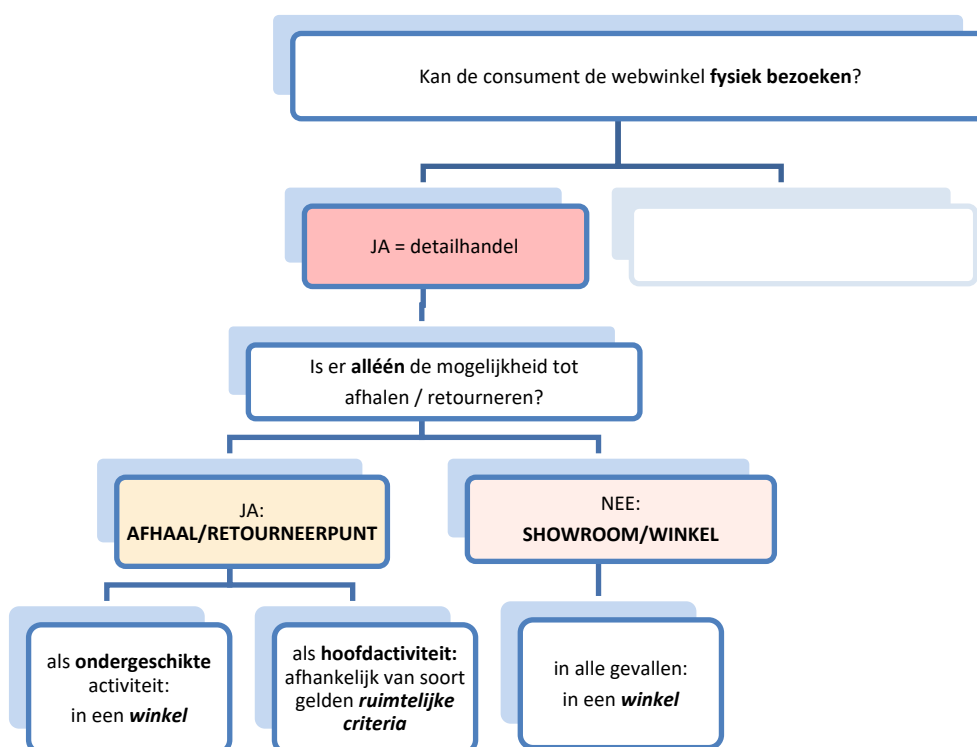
Kan de consument de webwinkel **fysiek bezoeken**?

JA = detailhandel

Is er **alléén** de mogelijkheid tot afhalen / retourneren?

JA: **AFHAAL/RETOURNEERPUNT**

NEE: **SHOWROOM/WINKEL**

als **ondergeschikte** activiteit: in een ***winkel***

als **hoofdactiviteit:** afhankelijk van soort gelden ***ruimtelijke criteria***

in alle gevallen: in een ***winkel***